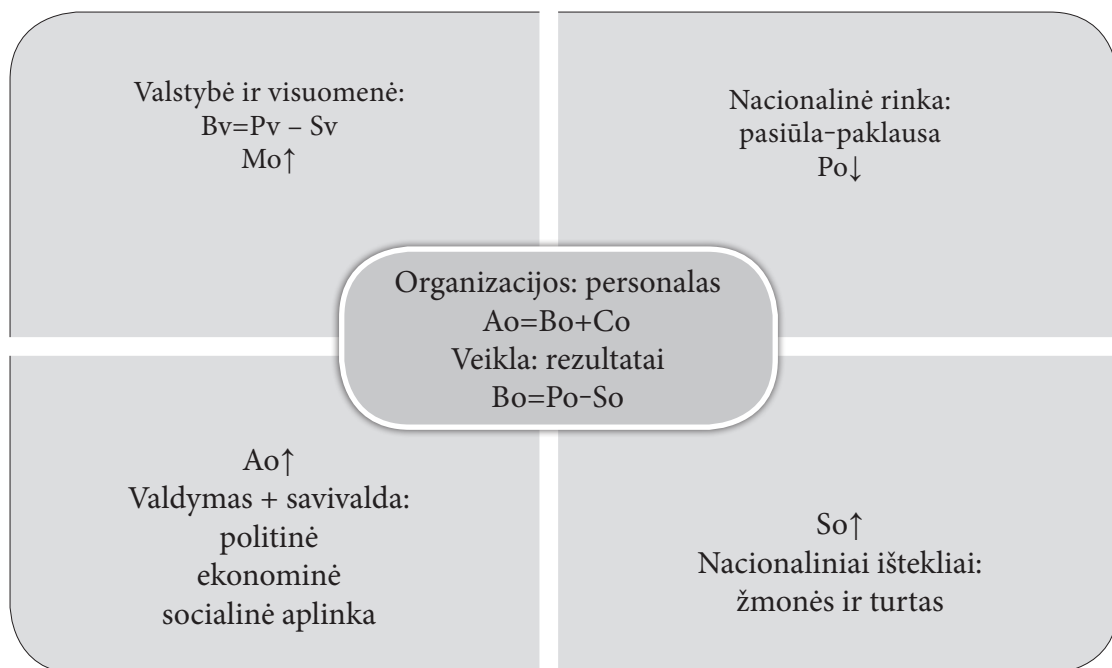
Valstybė ir visuomenė:
Bv=Pv – Sv
Mo↑

Nacionalinė rinka:
pasiūla-paklausa
Po↓

Organizacijos: personalas
Ao=Bo+Co
Veikla: rezultatai
Bo=Po-So

Ao↑
Valdymas + savivalda:
politinė
ekonominė
socialinė aplinka

So↑
Nacionaliniai ištekliai:
žmonės ir turtas